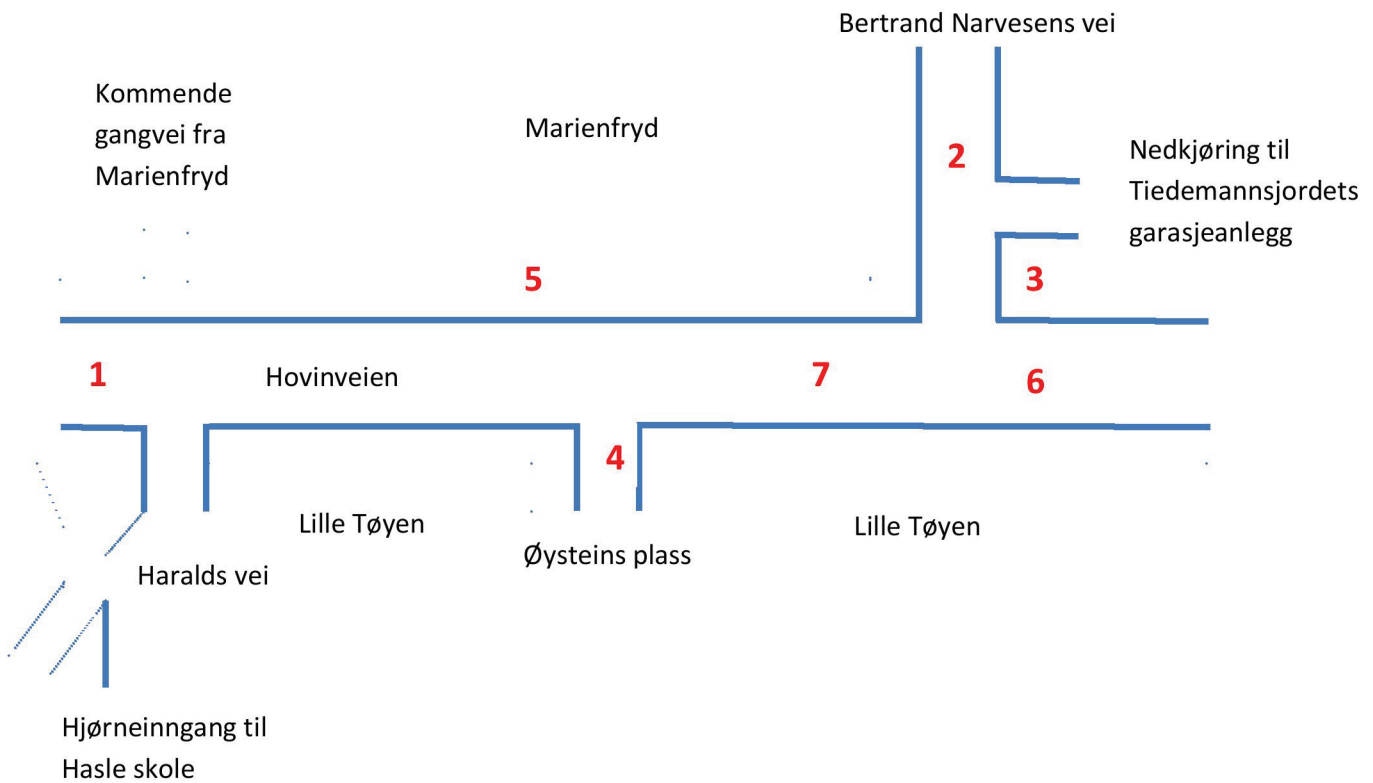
Bertrand Narvesens vei

Kommende gangvei fra Marienfryd

Marienfryd

2

Nedkjøring til Tiedemannsjordets garasjeanlegg

5

3

1

Hovinveien

7

6

4

Lille Tøyen

Øysteins plass

Lille Tøyen

Haralds vei

Hjørneinngang til Hasle skole